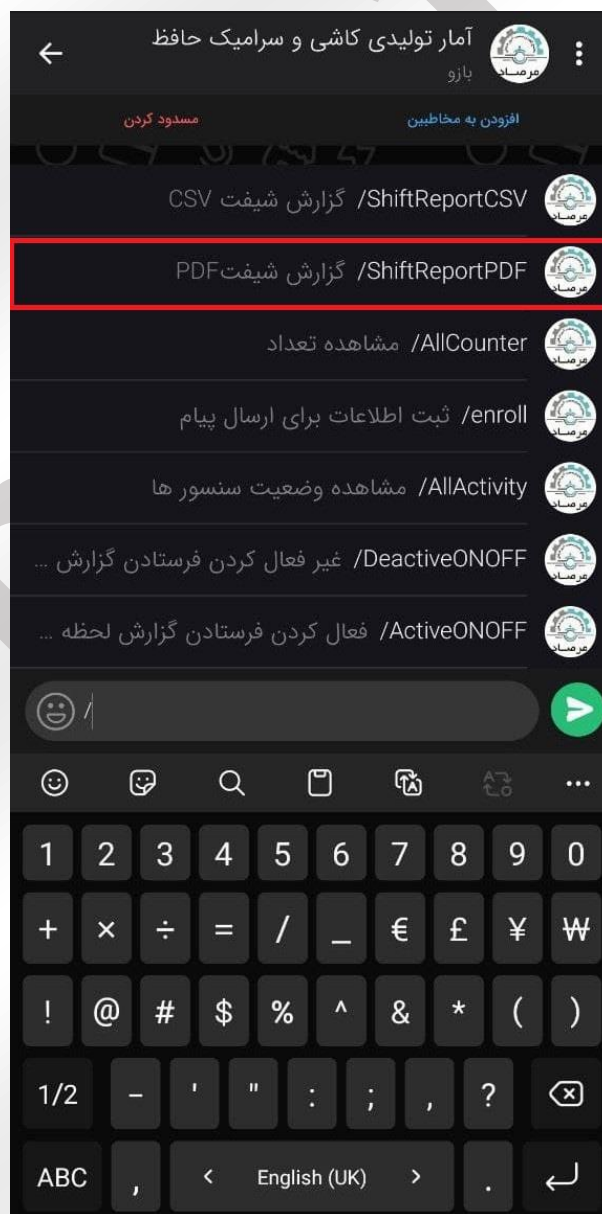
آمار تولیدی کاشی و سرامیک حافظ
بازو
مرصاد

افزودن به مخاطبین
مسدود کردن

/ShiftReportCSV گزارش شیفت CSV
/ShiftReportPDF گزارش شیفتPDF
/AllCounter مشاهده تعداد
/enroll ثبت اطلاعات برای ارسال پیام
/AllActivity مشاهده وضعیت سنسور ها
/DeactiveONOFF غیر فعال کردن فرستادن گزارش ...
/ActiveONOFF فعال کردن فرستادن گزارش لحظه ...

/

...

1 2 3 4 5 6 7 8 9 0
+ × ÷ = / _ € £ ¥ ₩
! @ # $ % ^ & * ( )
1/2 - ' " : ; , ?
ABC , < English (UK) > .